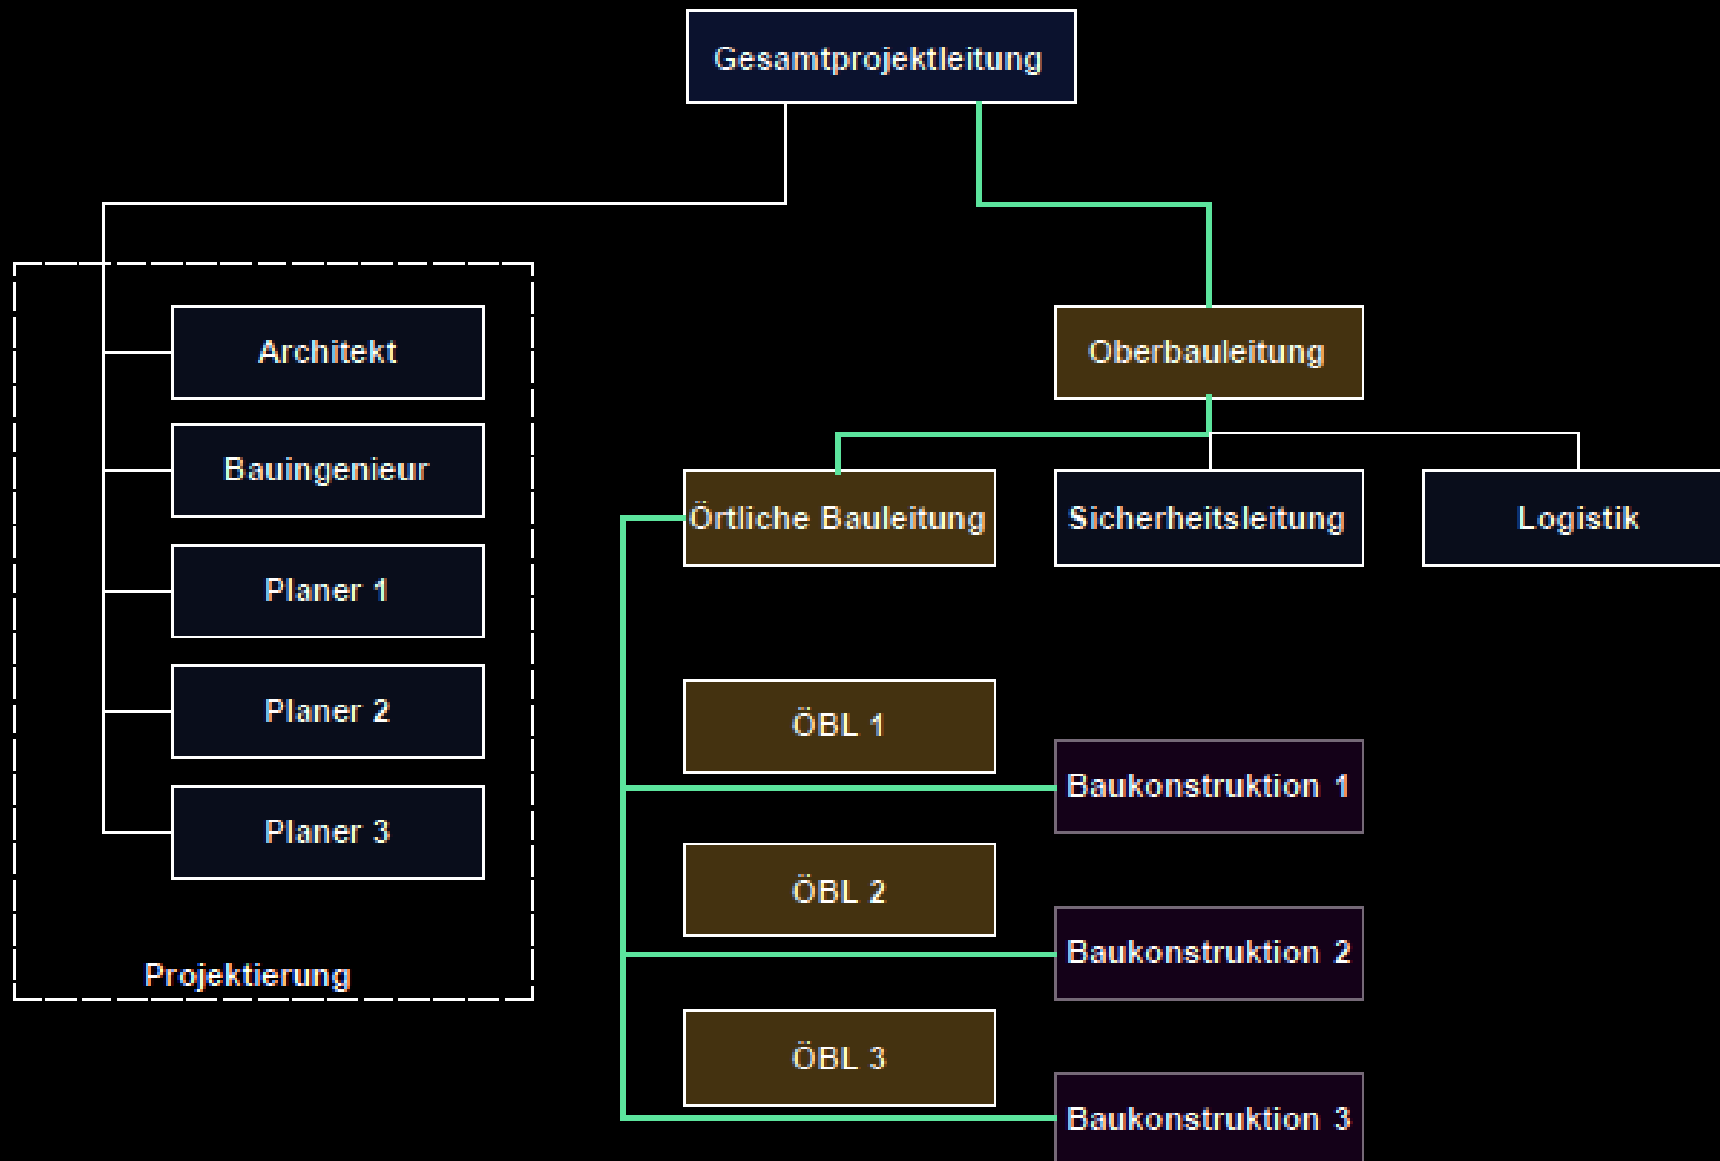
Gesamtprojektleitung

Architekt

Bauingenieur

Planer 1

Planer 2

Planer 3

Projektierung

Oberbauleitung

Örtliche Bauleitung

Sicherheitsleitung

Logistik

ÖBL 1

Baukonstruktion 1

ÖBL 2

Baukonstruktion 2

ÖBL 3

Baukonstruktion 3